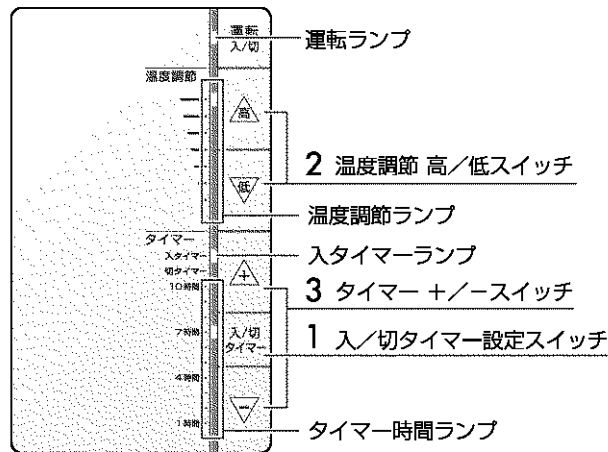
運転
入/切
運転ランプ
温度調節
高
2 温度調節 高／低スイッチ
低
温度調節ランプ
タイマー
入タイマー
入タイマーランプ
切タイマー
+
10時間
3 タイマー ＋／－スイッチ
7時間
入/切
タイマー
1 入／切タイマー設定スイッチ
4時間
−
1時間
タイマー時間ランプ